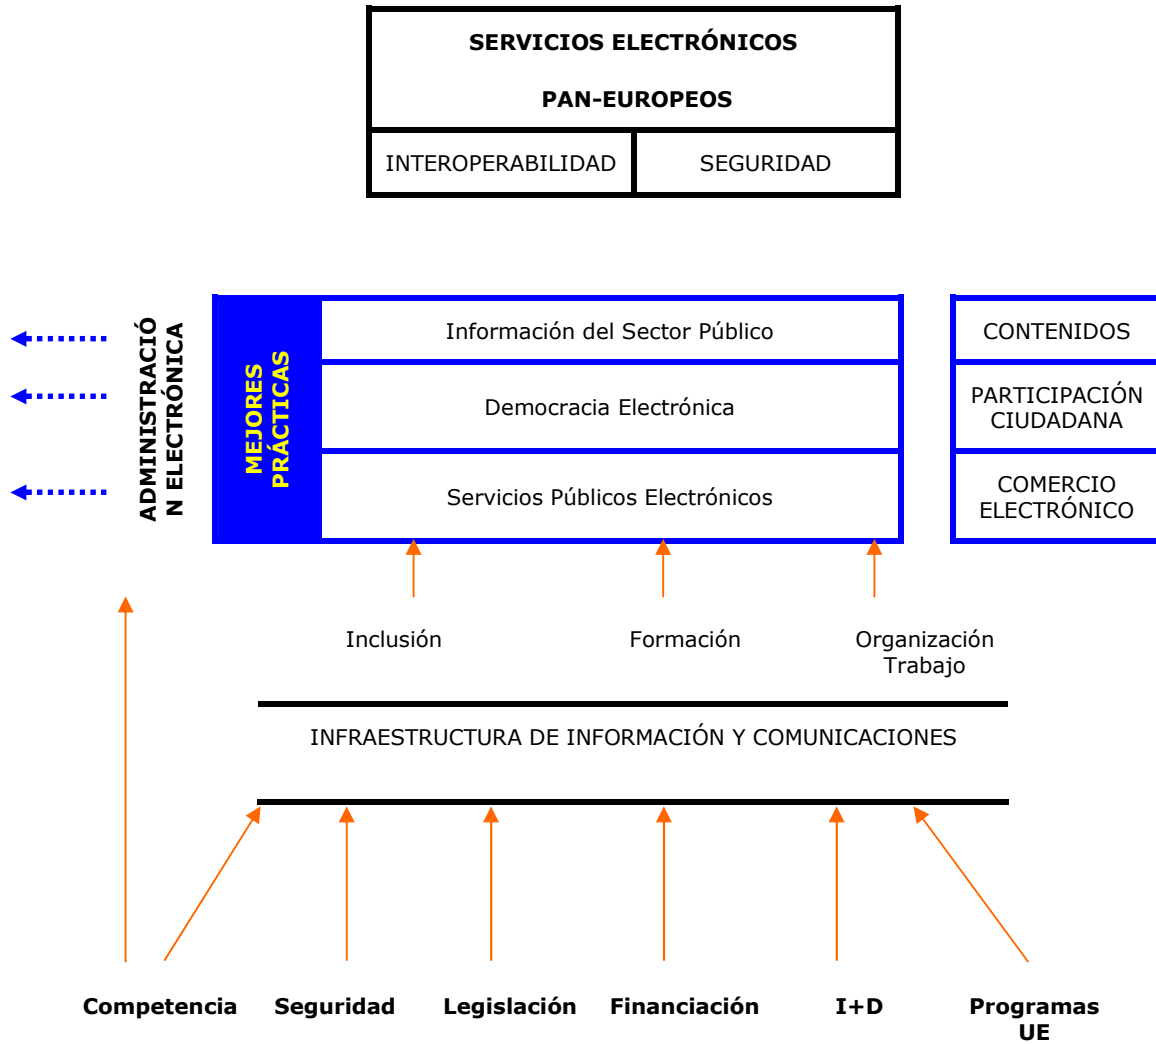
SERVICIOS ELECTRÓNICOS

PAN-EUROPEOS

INTEROPERABILIDAD

SEGURIDAD

ADMINISTRACIÓN ELECTRÓNICA

MEJORES PRÁCTICAS

Información del Sector Público

Democracia Electrónica

Servicios Públicos Electrónicos

CONTENIDOS

PARTICIPACIÓN CIUDADANA

COMERCIO ELECTRÓNICO

Inclusión

Formación

Organización Trabajo

INFRAESTRUCTURA DE INFORMACIÓN Y COMUNICACIONES

Competencia

Seguridad

Legislación

Financiación

I+D

Programas UE